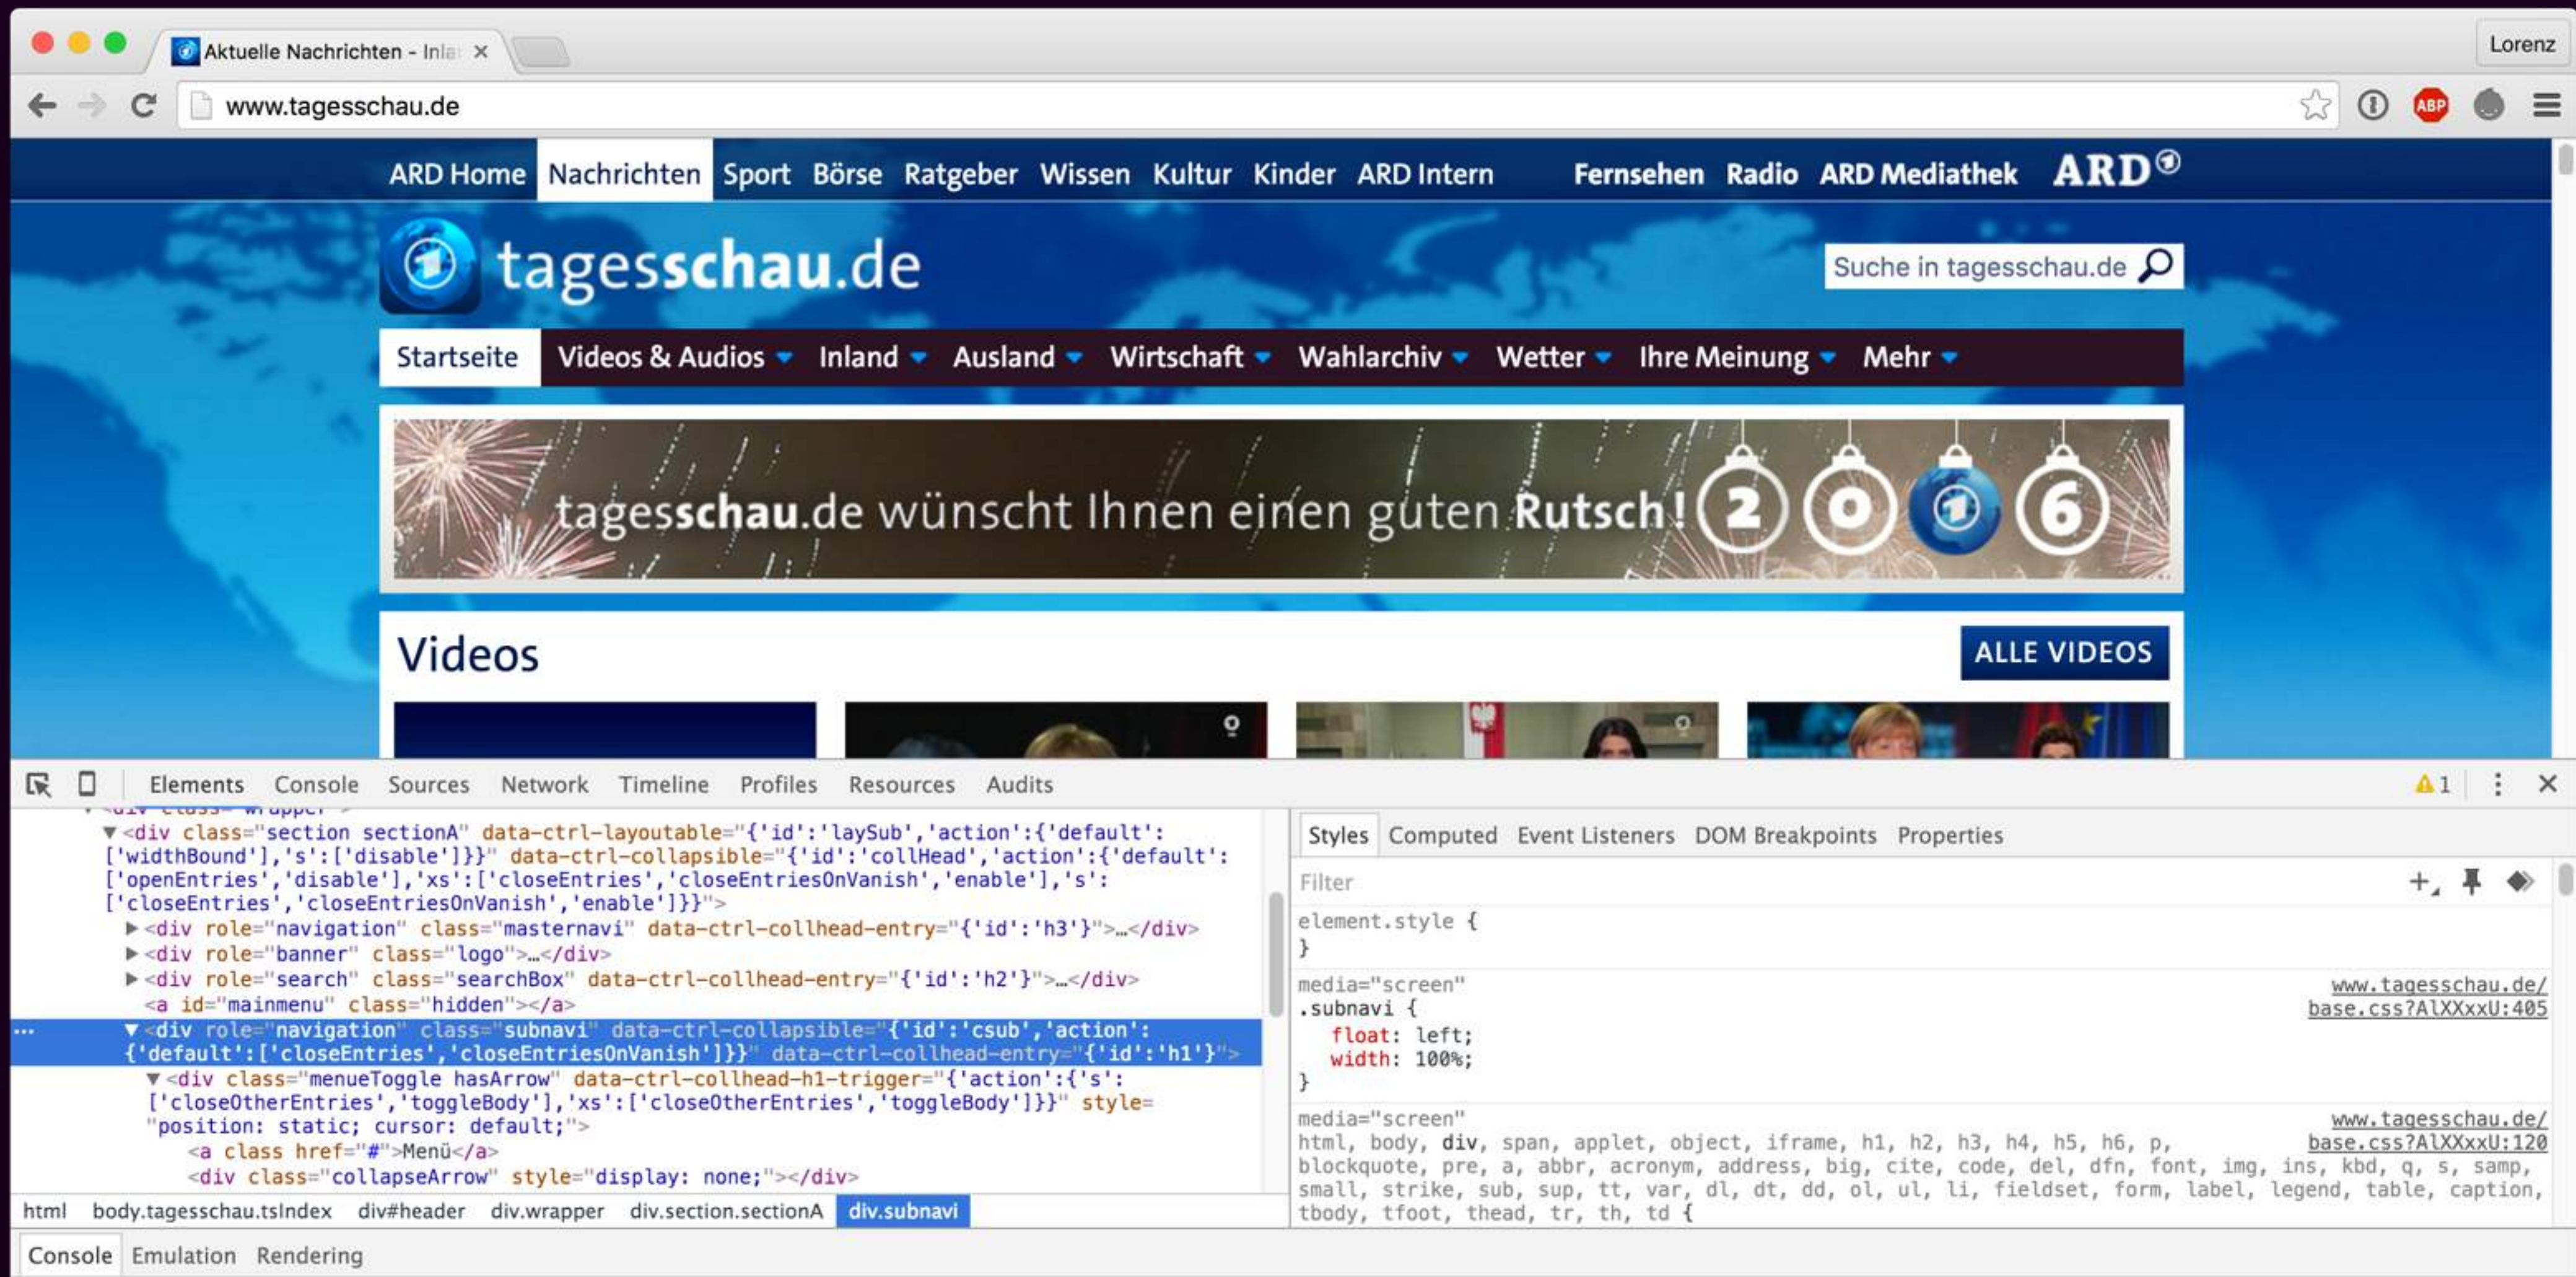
Aktuelle Nachrichten - Inla ×

Lorenz

www.tagesschau.de

ABP

ARD Home Nachrichten Sport Börse Ratgeber Wissen Kultur Kinder ARD Intern Fernsehen Radio ARD Mediathek ARD

tagesschau.de

Suche in tagesschau.de

Startseite Videos & Audios Inland Ausland Wirtschaft Wahlarchiv Wetter Ihre Meinung Mehr

tagesschau.de wünscht Ihnen einen guten Rutsch! 2 0 1 6

Videos

ALLE VIDEOS

Elements Console Sources Network Timeline Profiles Resources Audits

1

▼<div class="section sectionA" data-ctrl-layoutable="{'id':'laySub','action':{'default':['widthBound'],'s':['disable']}}" data-ctrl-collapsible="{'id':'collHead','action':{'default':['openEntries','disable'],'xs':['closeEntries','closeEntriesOnVanish','enable'],'s':['closeEntries','closeEntriesOnVanish','enable']}}">
▶<div role="navigation" class="masternavi" data-ctrl-collhead-entry="{'id':'h3'}">…</div>
▶<div role="banner" class="logo">…</div>
▶<div role="search" class="searchBox" data-ctrl-collhead-entry="{'id':'h2'}">…</div>
<a id="mainmenu" class="hidden"></a>
▼<div role="navigation" class="subnavi" data-ctrl-collapsible="{'id':'csub','action':{'default':['closeEntries','closeEntriesOnVanish']}}" data-ctrl-collhead-entry="{'id':'h1'}">
▼<div class="menueToggle hasArrow" data-ctrl-collhead-h1-trigger="{'action':{'s':['closeOtherEntries','toggleBody'],'xs':['closeOtherEntries','toggleBody']}}" style="position: static; cursor: default;">
<a class href="#">Menü</a>
<div class="collapseArrow" style="display: none;"></div>

html body.tagesschau.tsIndex div#header div.wrapper div.section.sectionA div.subnavi

Styles Computed Event Listeners DOM Breakpoints Properties

Filter

element.style {
}

media="screen" www.tagesschau.de/base.css?AlXXxxU:405
.subnavi {
float: left;
width: 100%;
}

media="screen" www.tagesschau.de/base.css?AlXXxxU:120
html, body, div, span, applet, object, iframe, h1, h2, h3, h4, h5, h6, p, blockquote, pre, a, abbr, acronym, address, big, cite, code, del, dfn, font, img, ins, kbd, q, s, samp, small, strike, sub, sup, tt, var, dl, dt, dd, ol, ul, li, fieldset, form, label, legend, table, caption, tbody, tfoot, thead, tr, th, td {

Console Emulation Rendering